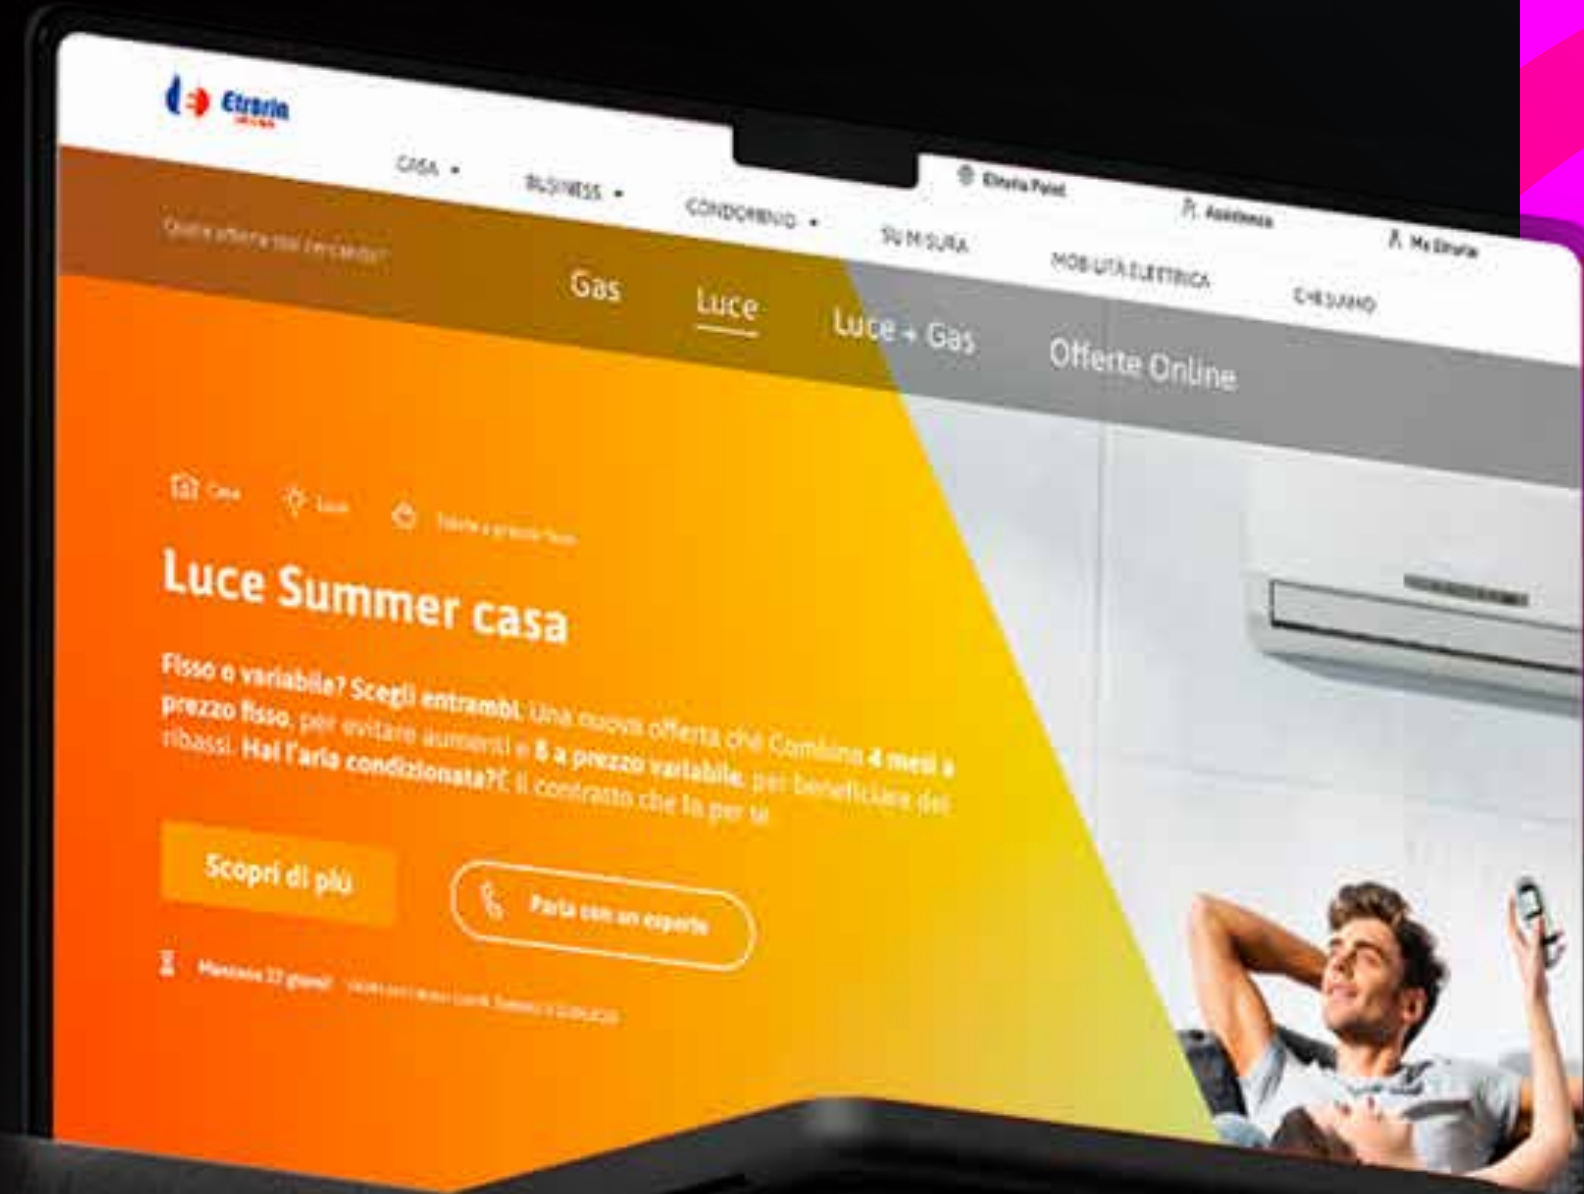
Estra

CASA ▾ BUSINESS ▾ CONDOMINIO ▾ SU MISURA MOBILITÀ ELETTRICA CHI SIAMO

Estra Point Assistenza My Estra

Quale offerta stai cercando?

Gas Luce Luce + Gas Offerte Online

Casa Luce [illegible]

Luce Summer casa

Fisso o variabile? Scegli entrambi. Una nuova offerta che Combina 4 mesi a prezzo fisso, per evitare aumenti e 8 a prezzo variabile, per beneficiare dei ribassi. Hai l'aria condizionata?È il contratto che fa per te.

Scopri di più

Parla con un esperto

Mancano 27 giorni! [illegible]